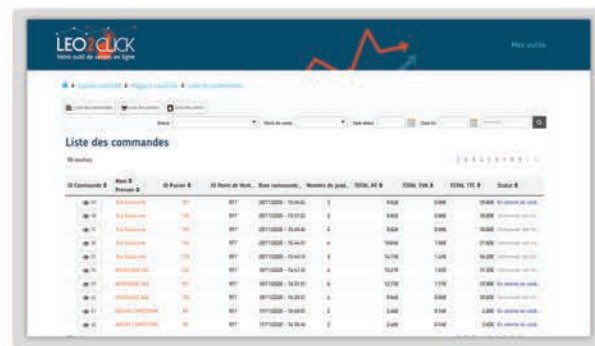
LEO2CLICK
Votre outil de vente en ligne

Mes outils

Liste des commandes

| ID Commande | Nom Prénom | ID Panier | ID Point de Vente | Date commande | Nombre de prod. | TOTAL HT | TOTAL TVA | TOTAL TTC | Statut |
|---|---|---|---|---|---|---|---|---|---|
| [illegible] | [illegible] | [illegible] | 977 | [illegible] | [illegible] | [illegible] | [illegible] | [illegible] | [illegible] |